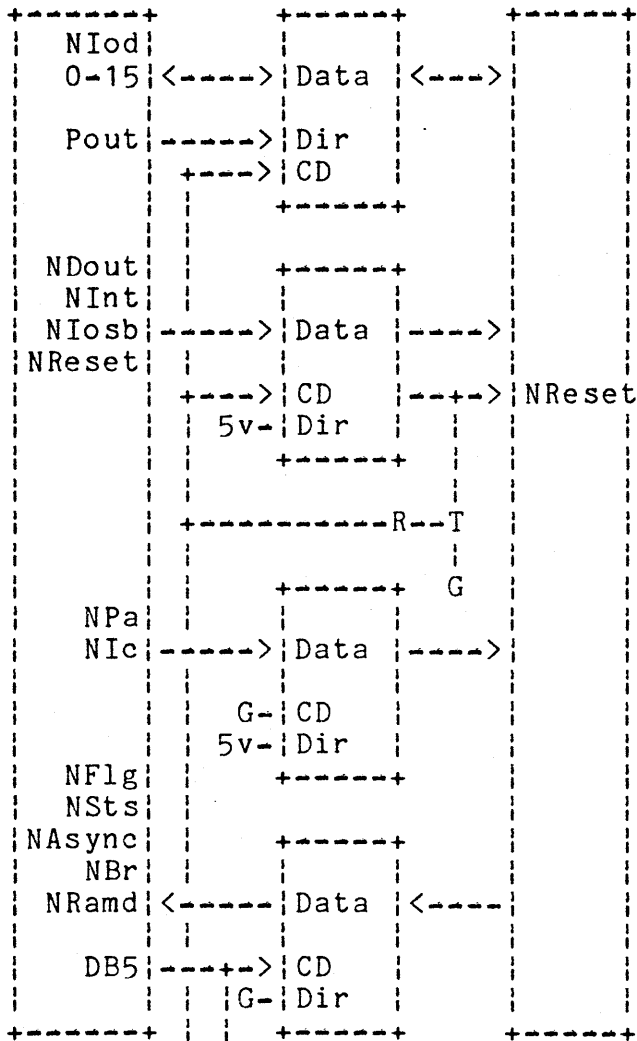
NIod
0-15 <----> Data <---->
Pout -----> Dir
+---> CD

NDout
NInt
NIosb -----> Data ----->
NReset
+---> CD --+--> NReset
5v- Dir

+----------R--T

G
NPa
NIc -----> Data ----->

G- CD
5v- Dir
NFlg
NSts
NAsync
NBr
NRamd <----- Data <-----

DB5 ---+--> CD
G- Dir